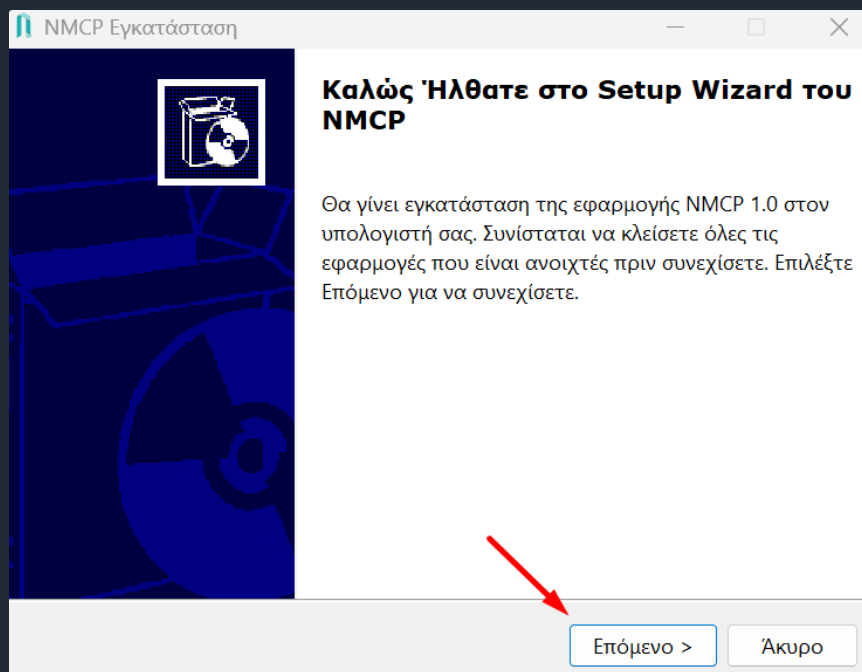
NMCP Εγκατάσταση

Καλώς Ήλθατε στο Setup Wizard του NMCP

Θα γίνει εγκατάσταση της εφαρμογής NMCP 1.0 στον υπολογιστή σας. Συνίσταται να κλείσετε όλες τις εφαρμογές που είναι ανοιχτές πριν συνεχίσετε. Επιλέξτε Επόμενο για να συνεχίσετε.

Επόμενο >
Άκυρο